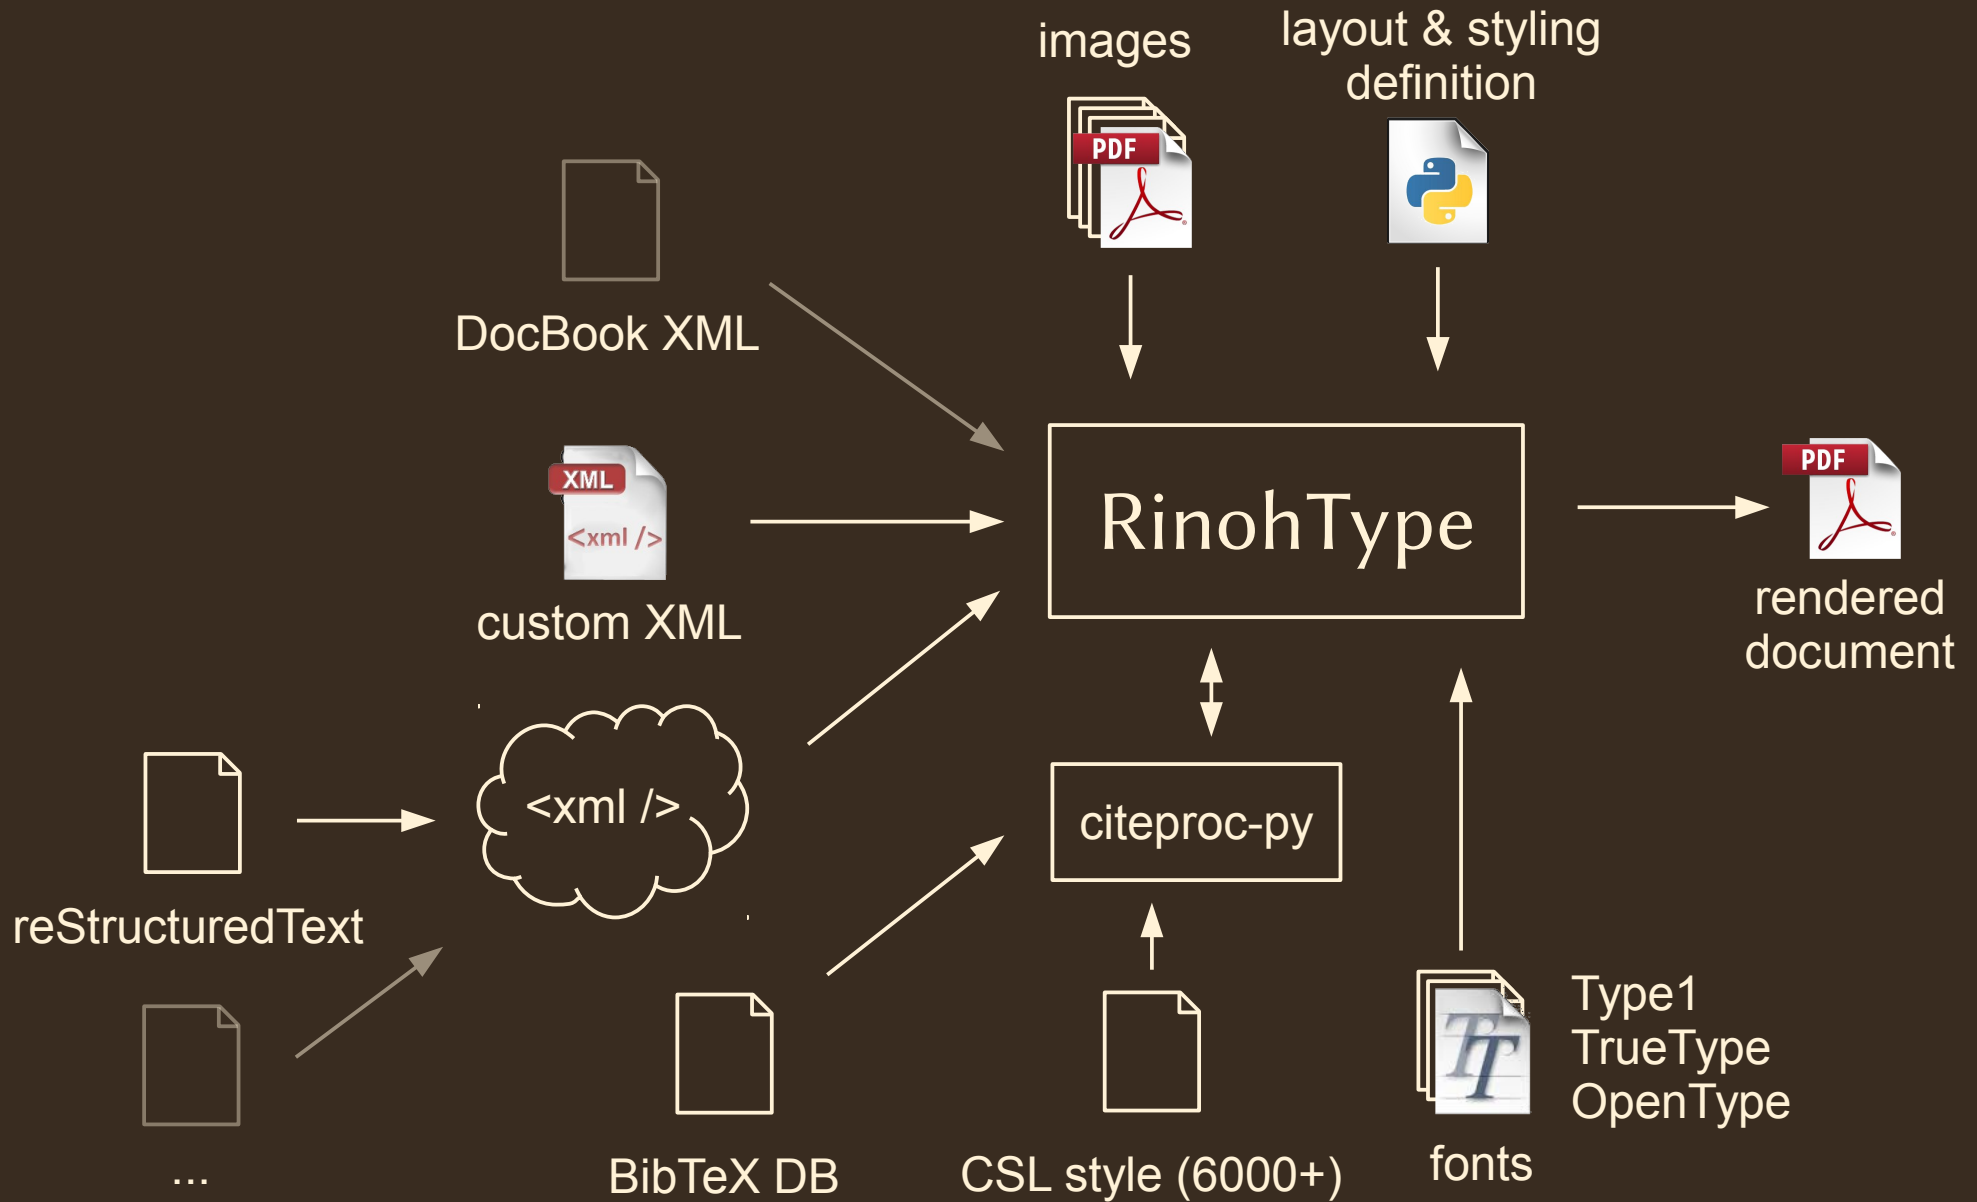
images

layout & styling definition

PDF

DocBook XML

XML
<xml />

custom XML

RinohType

PDF

rendered document

<xml />

citeproc-py

reStructuredText

...

BibTeX DB

CSL style (6000+)

Type1
TrueType
OpenType

fonts